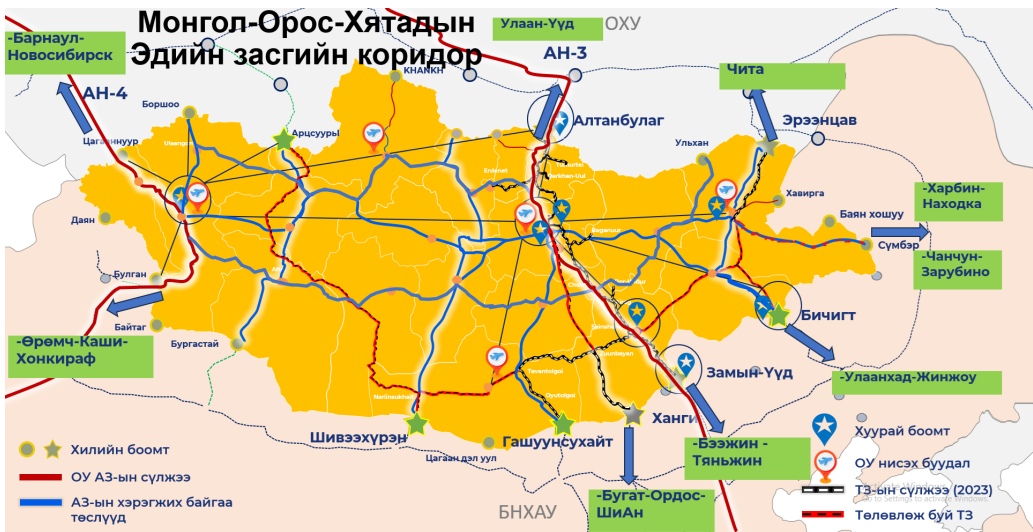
Монгол-Орос-Хятадын Эдийн засгийн коридор

Улаан-Үүд

ОХУ

-Барнаул-Новосибирск

АН-3

АН-4

KHANKH

Чита

Боршоо

Алтанбулаг

Эрээнцав

Арцсуурь

Цагааннуур

Ulaangom

Ульхан

Erdenet

Darkhan-Uul

Хавирга

-Харбин-Находка

Баян хошуу

Даян

Baganuur

Сүмбэр

-Чанчун-Зарубино

Булган

Бичигт

Байгаш

-Өрөмч-Каши-Хонкираф

Бургастай

Sainshand

Замын-Үүд

-Улаанхад-Жинжоу

Nariinsukhait

Tavantolgoi

Oyutolgoi

Ханги

Хилийн боомт

Шивээхүрэн

Гашуунсухайт

-Бээжин - Тяньжин

Хуурай боомт

ОУ АЗ-ын сүлжээ

Цагаан дэл уул

ОУ нисэх буудал

АЗ-ын хэрэгжих байгаа төслүүд

ТЗ-ын сүлжээ (2023)

-Бугат-Ордос-ШиАн

БНХАУ

Төлөвлөж буй ТЗ